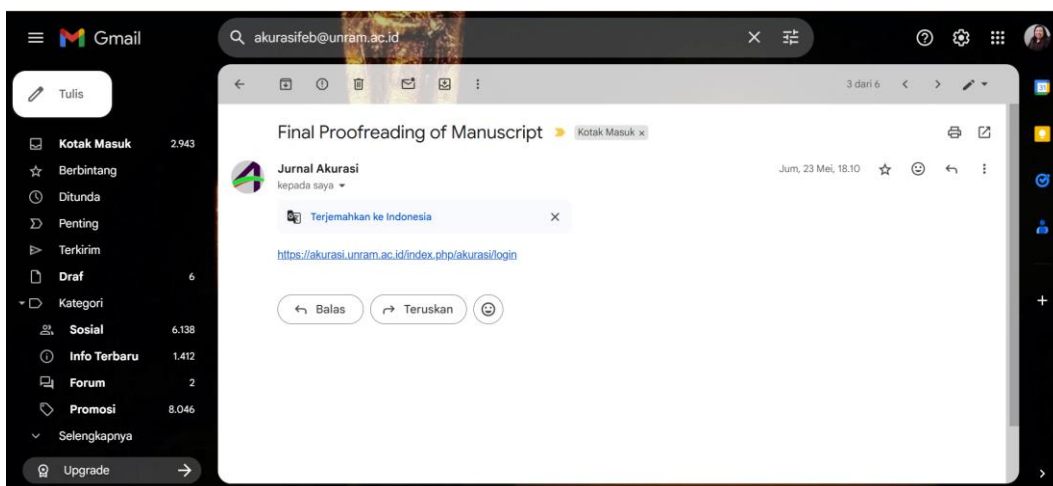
Gmail

akurasifeb@unram.ac.id

Tulis

Kotak Masuk 2.943
Berbintang
Ditunda
Penting
Terkirim
Draf 6
Kategori
Sosial 6.138
Info Terbaru 1.412
Forum 2
Promosi 8.046
Selengkapnya

Upgrade

3 dari 6

Final Proofreading of Manuscript Kotak Masuk ×

Jurnal Akurasi
kepada saya

Jum, 23 Mei, 18.10

Terjemahkan ke Indonesia ×

https://akurasi.unram.ac.id/index.php/akurasi/login

Balas
Teruskan